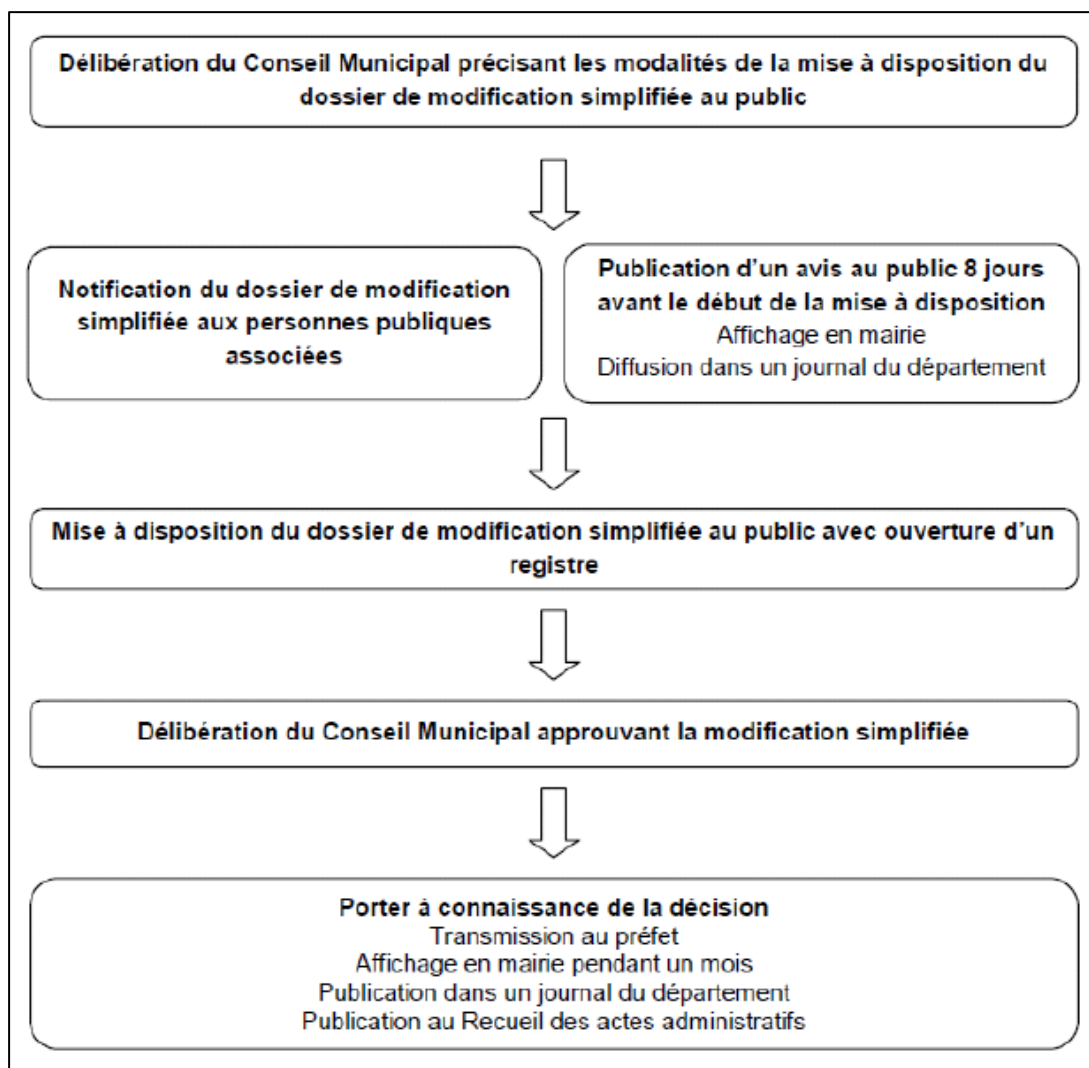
Délibération du Conseil Municipal précisant les modalités de la mise à disposition du dossier de modification simplifiée au public

Notification du dossier de modification simplifiée aux personnes publiques associées

Publication d'un avis au public 8 jours avant le début de la mise à disposition
Affichage en mairie
Diffusion dans un journal du département

Mise à disposition du dossier de modification simplifiée au public avec ouverture d'un registre

Délibération du Conseil Municipal approuvant la modification simplifiée

Porter à connaissance de la décision
Transmission au préfet
Affichage en mairie pendant un mois
Publication dans un journal du département
Publication au Recueil des actes administratifs